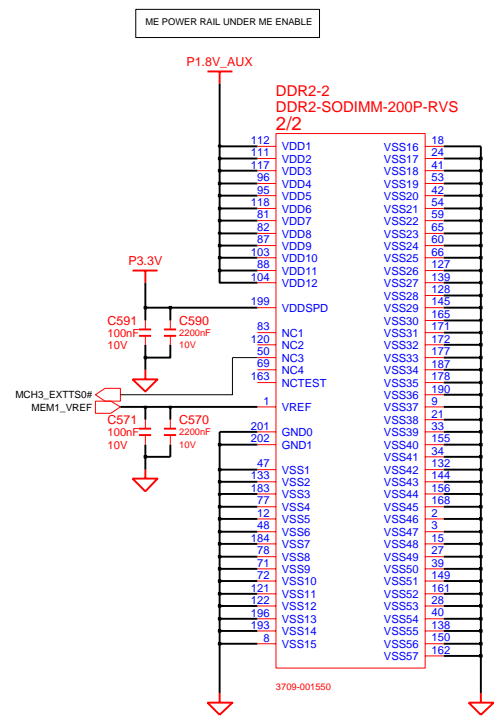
ME POWER RAIL UNDER ME ENABLE

P1.8V_AUX

DDR2-2
DDR2-SODIMM-200P-RVS
2/2

| Pin | Left | Right | Pin |
|---|---|---|---|
| 112 | VDD1 | VSS16 | 18 |
| 111 | VDD2 | VSS17 | 24 |
| 117 | VDD3 | VSS18 | 41 |
| 96 | VDD4 | VSS19 | 53 |
| 95 | VDD5 | VSS20 | 42 |
| 118 | VDD6 | VSS21 | 54 |
| 81 | VDD7 | VSS22 | 59 |
| 82 | VDD8 | VSS23 | 65 |
| 87 | VDD9 | VSS24 | 60 |
| 103 | VDD10 | VSS25 | 66 |
| 88 | VDD11 | VSS26 | 127 |
| 104 | VDD12 | VSS27 | 139 |
| | | VSS28 | 128 |
| 199 | VDDSPD | VSS29 | 145 |
| | | VSS30 | 165 |
| 83 | NC1 | VSS31 | 171 |
| 120 | NC2 | VSS32 | 172 |
| 50 | NC3 | VSS33 | 177 |
| 69 | NC4 | VSS34 | 187 |
| 163 | NCTEST | VSS35 | 178 |
| | | VSS36 | 190 |
| 1 | VREF | VSS37 | 9 |
| | | VSS38 | 21 |
| 201 | GND0 | VSS39 | 33 |
| 202 | GND1 | VSS40 | 155 |
| | | VSS41 | 34 |
| 47 | VSS1 | VSS42 | 132 |
| 133 | VSS2 | VSS43 | 144 |
| 183 | VSS3 | VSS44 | 156 |
| 77 | VSS4 | VSS45 | 168 |
| 12 | VSS5 | VSS46 | 2 |
| 48 | VSS6 | VSS47 | 3 |
| 184 | VSS7 | VSS48 | 15 |
| 78 | VSS8 | VSS49 | 27 |
| 71 | VSS9 | VSS50 | 39 |
| 72 | VSS10 | VSS51 | 149 |
| 121 | VSS11 | VSS52 | 161 |
| 122 | VSS12 | VSS53 | 28 |
| 196 | VSS13 | VSS54 | 40 |
| 193 | VSS14 | VSS55 | 138 |
| 8 | VSS15 | VSS56 | 150 |
| | | VSS57 | 162 |

P3.3V

C591
100nF
10V

C590
2200nF
10V

MCH3_EXTTS0#
MEM1_VREF

C571
100nF
10V

C570
2200nF
10V

3709-001550